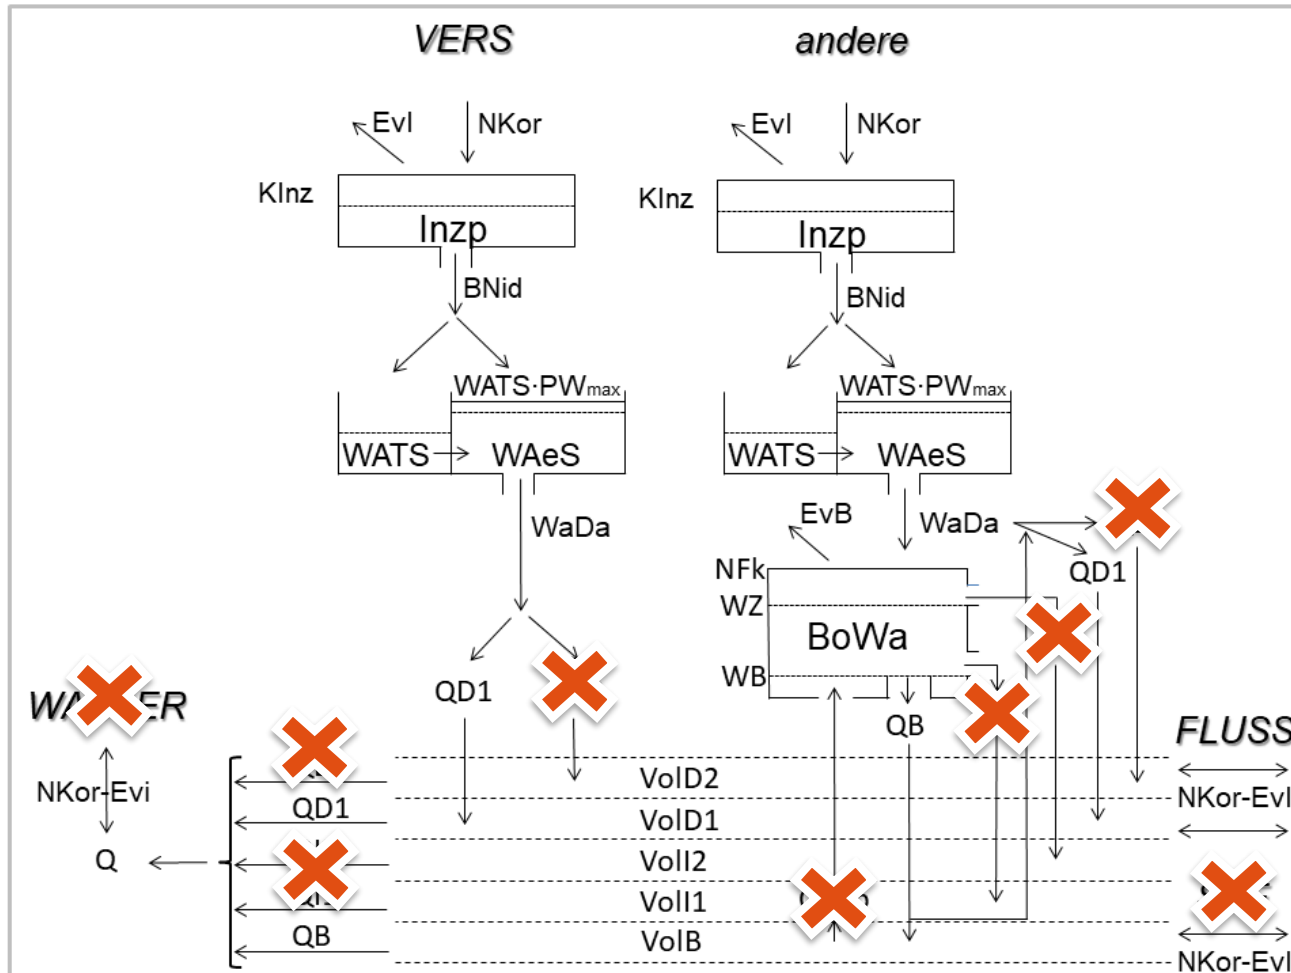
VERS

andere

EvI
NKor
KInz
Inzp
BNid
WATS·PW$_{max}$
WATS
WAeS
WaDa

EvI
NKor
KInz
Inzp
BNid
WATS·PW$_{max}$
WATS
WAeS
EvB
WaDa
NFk
WZ
BoWa
WB
QB
QD1

QD1

WA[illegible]ER
NKor-Evi
Q

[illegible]
QD1
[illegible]
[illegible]
QB

VolD2
VolD1
VolI2
VolI1
VolB

FLUSS
NKor-EvI
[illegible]
NKor-EvI